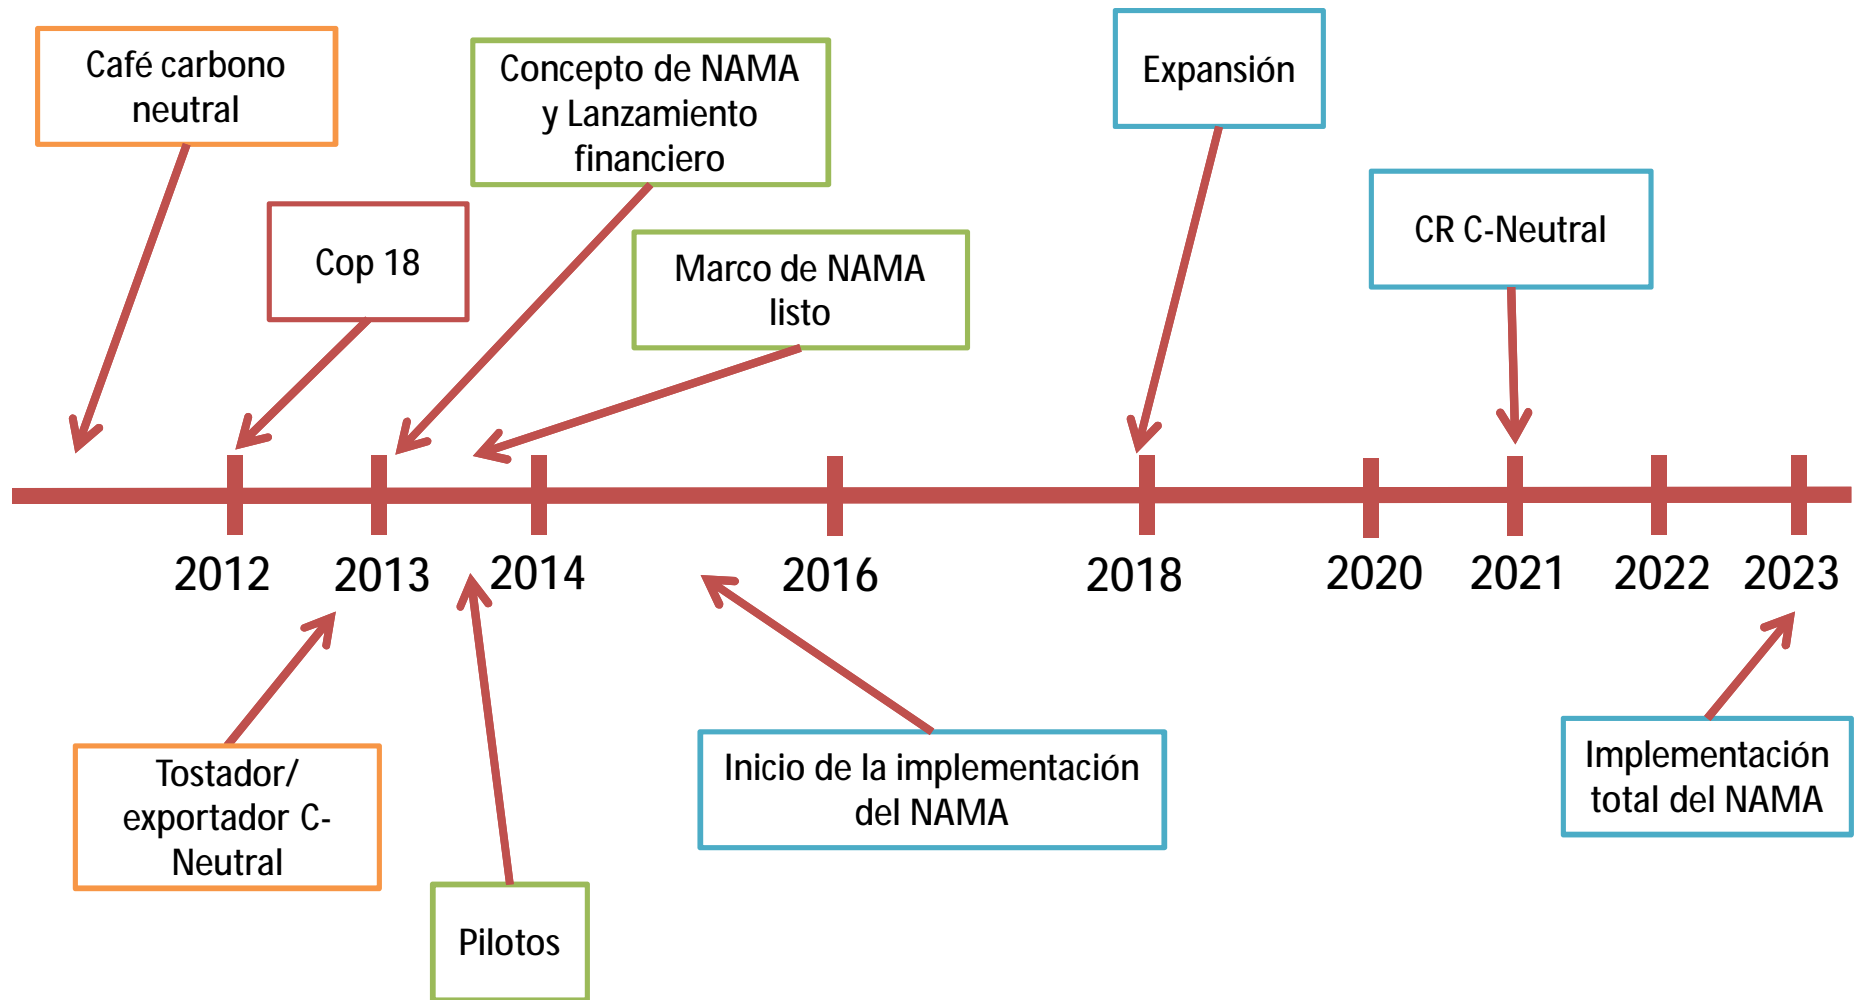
Café carbono neutral

Cop 18

Concepto de NAMA y Lanzamiento financiero

Marco de NAMA listo

Expansión

CR C-Neutral

2012 2013 2014 2016 2018 2020 2021 2022 2023

Tostador/ exportador C-Neutral

Pilotos

Inicio de la implementación del NAMA

Implementación total del NAMA